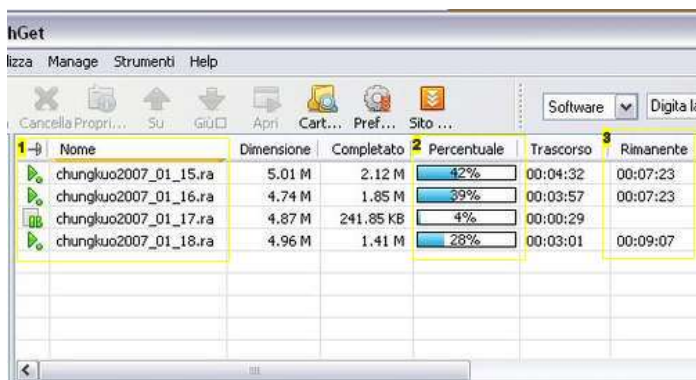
hGet

lizza Manage Strumenti Help

Cancella Propri... Su Giù Apri Cart... Pref... Sito ...

Software Digita la

| 1 | Nome | Dimensione | Completato | 2 Percentuale | Trascorso | 3 Rimanente |
|---|---|---|---|---|---|---|
| | chungkuo2007_01_15.ra | 5.01 M | 2.12 M | 42% | 00:04:32 | 00:07:23 |
| | chungkuo2007_01_16.ra | 4.74 M | 1.85 M | 39% | 00:03:57 | 00:07:23 |
| | chungkuo2007_01_17.ra | 4.87 M | 241.85 KB | 4% | 00:00:29 | |
| | chungkuo2007_01_18.ra | 4.96 M | 1.41 M | 28% | 00:03:01 | 00:09:07 |